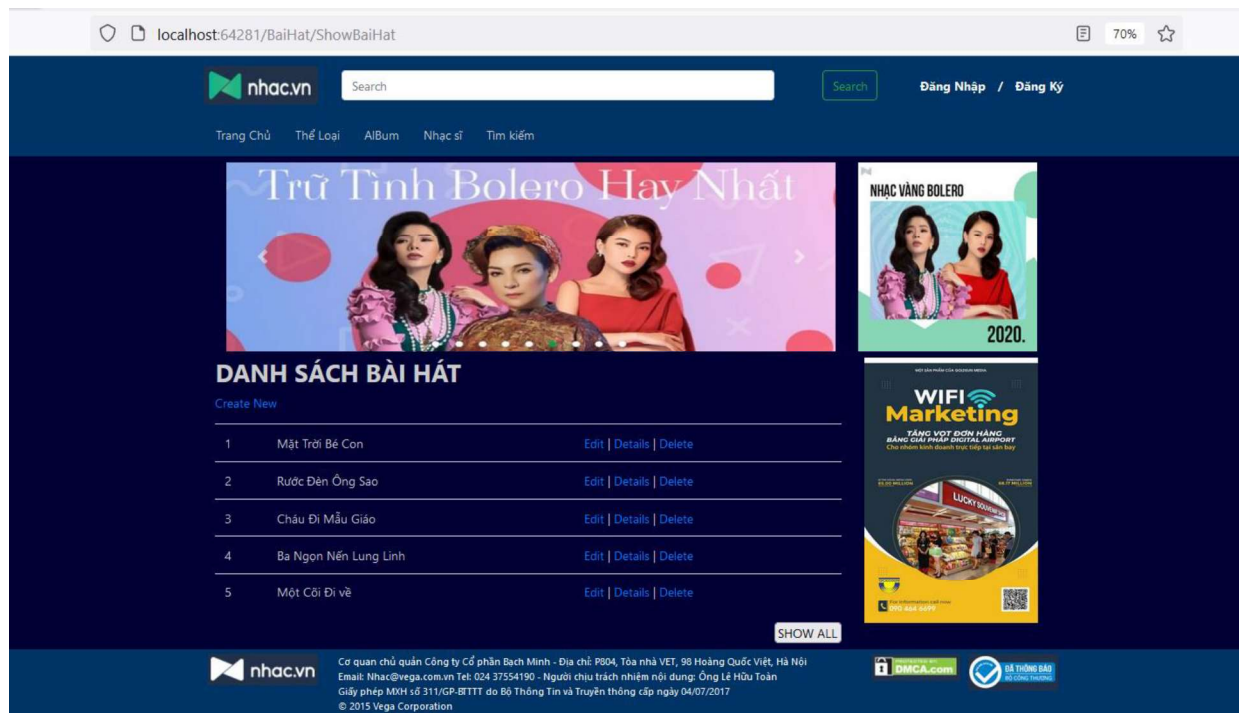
localhost:64281/BaiHat/ShowBaiHat

70%

nhac.vn

Search

Search

Đăng Nhập / Đăng Ký

Trang Chủ Thể Loại AlBum Nhạc sĩ Tìm kiếm

Trữ Tình Bolero Hay Nhất

NHẠC VÀNG BOLERO

2020.

DANH SÁCH BÀI HÁT

Create New

| | | |
|---|---|---|
| 1 | Mặt Trời Bé Con | Edit \| Details \| Delete |
| 2 | Rước Đèn Ông Sao | Edit \| Details \| Delete |
| 3 | Cháu Đi Mẫu Giáo | Edit \| Details \| Delete |
| 4 | Ba Ngọn Nến Lung Linh | Edit \| Details \| Delete |
| 5 | Một Cõi Đi về | Edit \| Details \| Delete |

WIFI Marketing

TĂNG VỌT ĐƠN HÀNG BẰNG GIẢI PHÁP DIGITAL AIRPORT

Cho nhóm kinh doanh trực tiếp tại sân bay

LUCKY

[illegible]

SHOW ALL

nhac.vn

Cơ quan chủ quản Công ty Cổ phần Bạch Minh - Địa chỉ: P804, Tòa nhà VET, 98 Hoàng Quốc Việt, Hà Nội
Email: Nhac@vega.com.vn Tel: 024 37554190 - Người chịu trách nhiệm nội dung: Ông Lê Hữu Toàn
Giấy phép MXH số 311/GP-BTTTT do Bộ Thông Tin và Truyền thông cấp ngày 04/07/2017
© 2015 Vega Corporation

DMCA.com

ĐÃ THÔNG BÁO BỘ CÔNG THƯƠNG